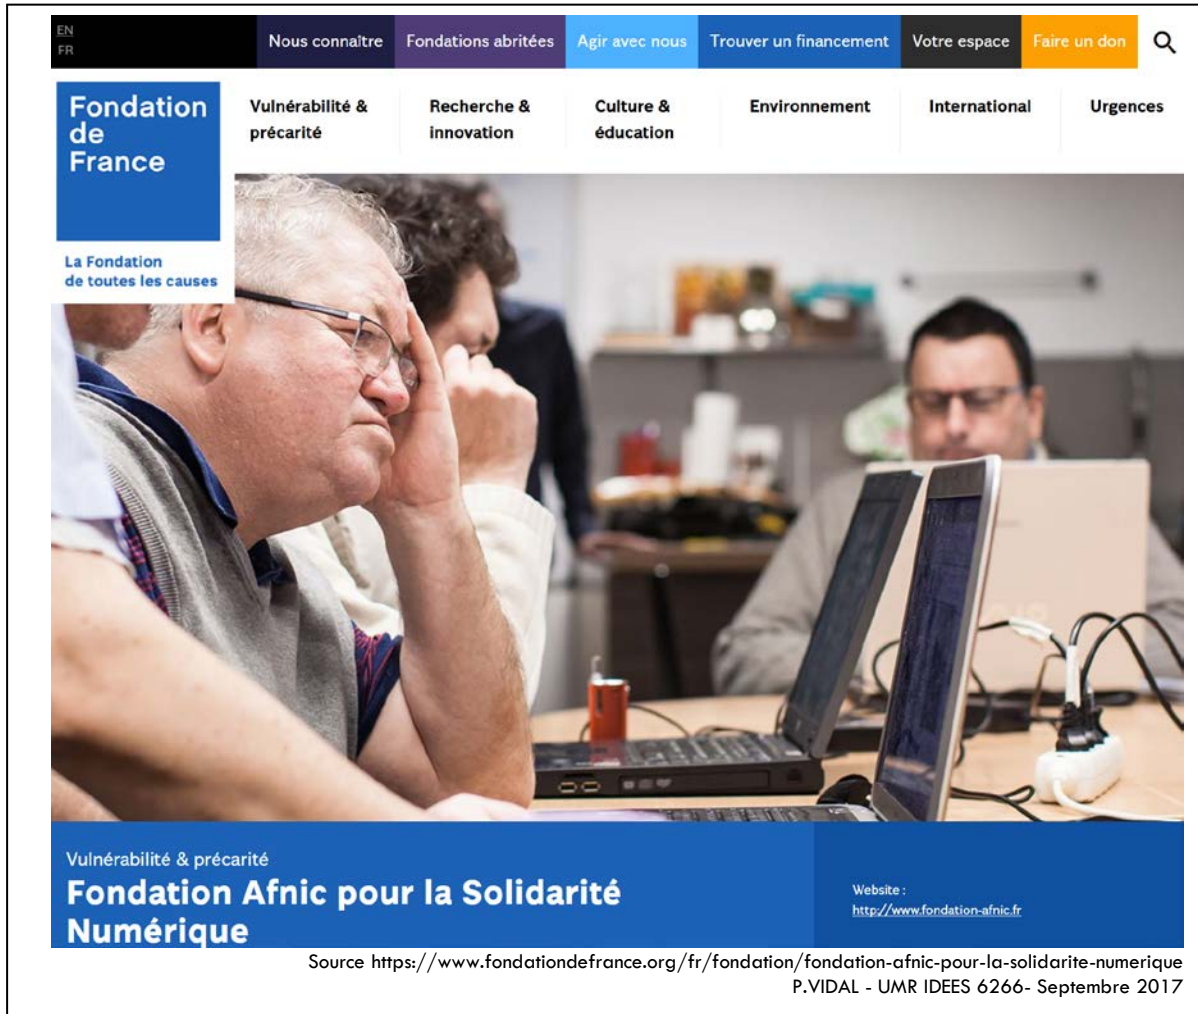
EN
FR

Nous connaître | Fondations abritées | Agir avec nous | Trouver un financement | Votre espace | Faire un don

Fondation de France

La Fondation de toutes les causes

Vulnérabilité & précarité | Recherche & innovation | Culture & éducation | Environnement | International | Urgences

Vulnérabilité & précarité

Fondation Afnic pour la Solidarité Numérique

Website :
http://www.fondation-afnic.fr

Source https://www.fondationdefrance.org/fr/fondation/fondation-afnic-pour-la-solidarite-numerique
P.VIDAL - UMR IDEES 6266- Septembre 2017